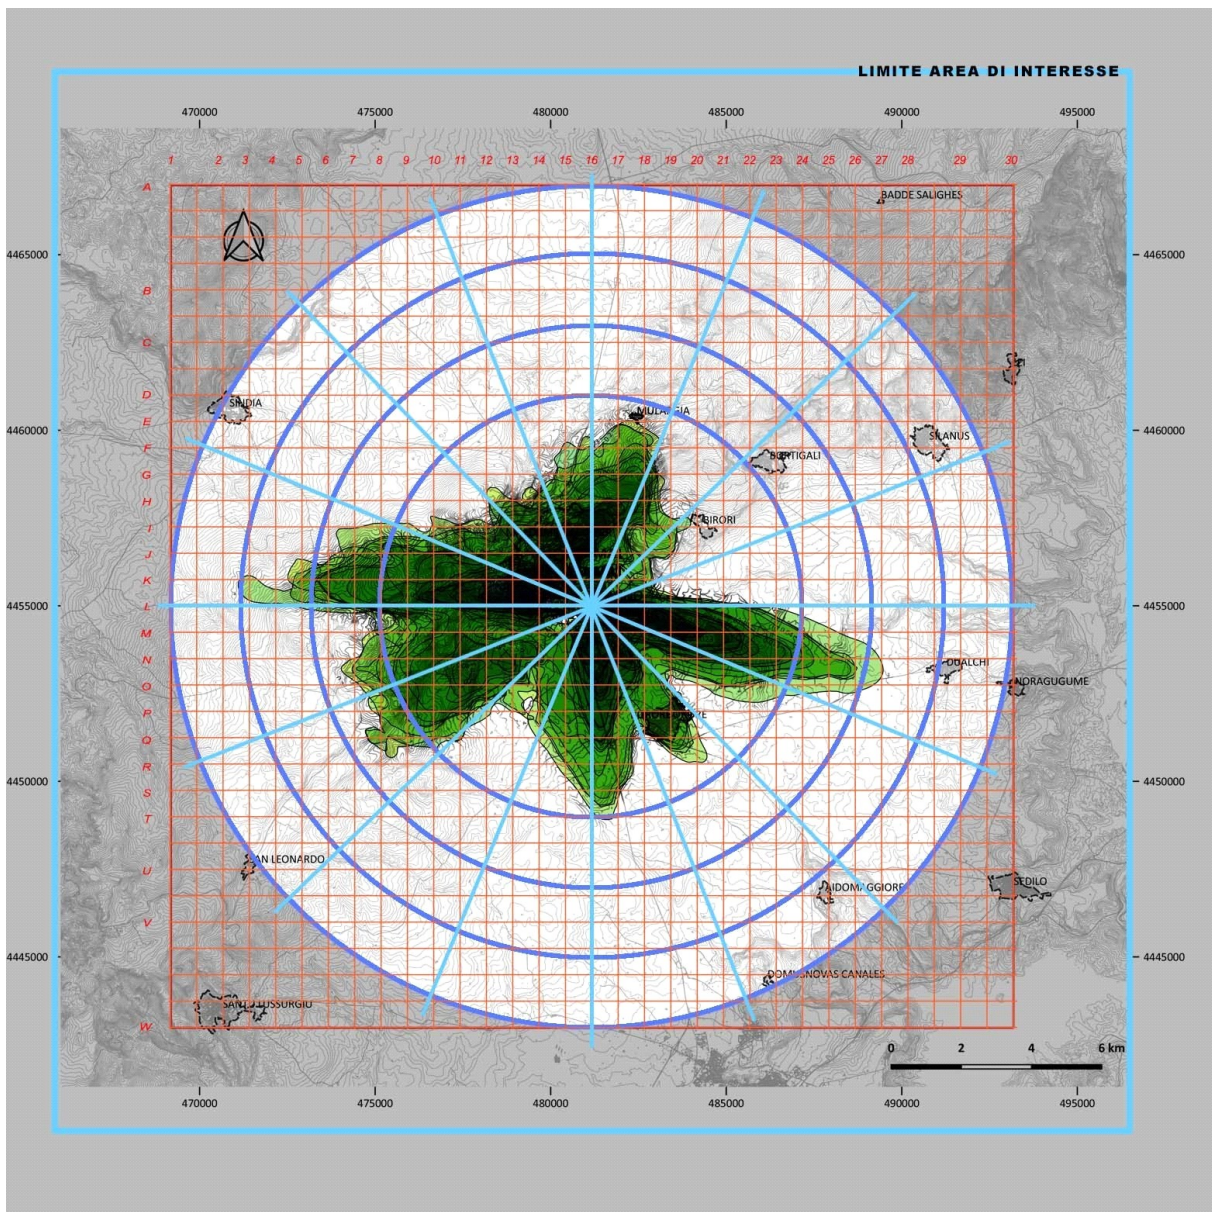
LIMITE AREA DI INTERESSE

470000 475000 480000 485000 490000 495000

1 2 3 4 5 6 7 8 9 10 11 12 13 14 15 16 17 18 19 20 21 22 23 24 25 26 27 28 29 30

A B C D E F G H I J K L M N O P Q R S T U V W

4465000 4460000 4455000 4450000 4445000

BADDE SALIGHES
SINDIA
MULA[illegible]IA
SILANUS
B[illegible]RTIGALI
BIRORI
DUALCHI
NORAGUGUME
SAN LEONARDO
AIDOMAGGIORE
SEDILO
DOM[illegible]SNOVAS CANALES
SAN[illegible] LUSSURGIU

0 2 4 6 km

470000 475000 480000 485000 490000 495000